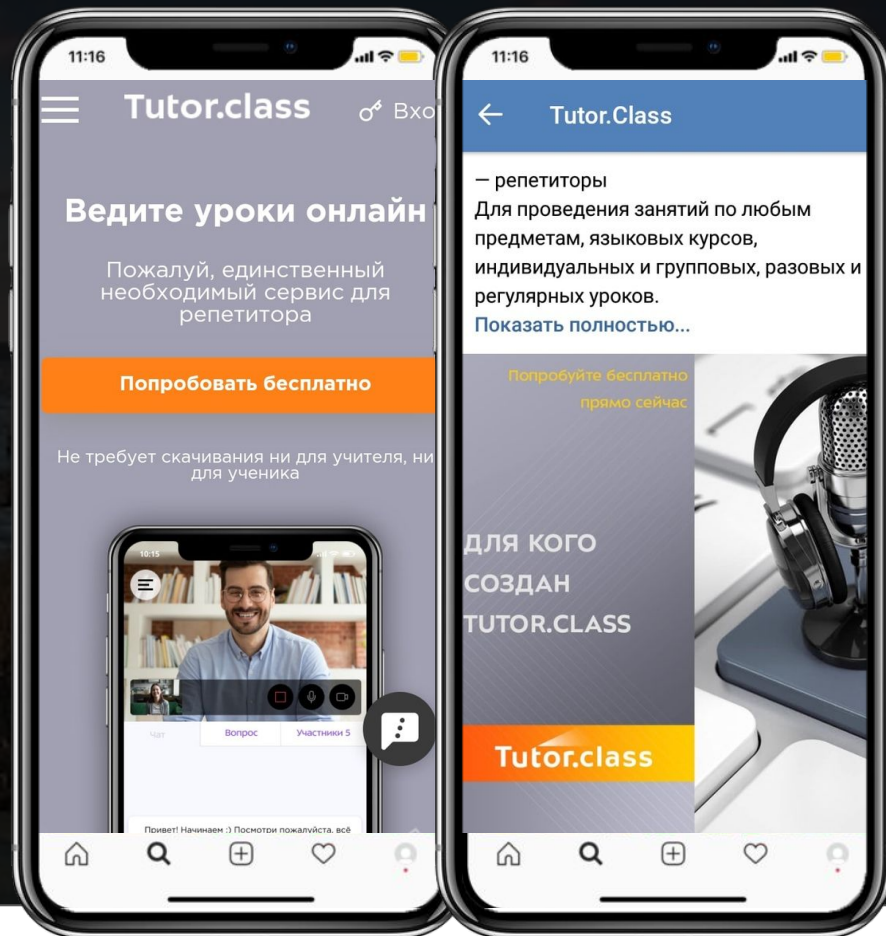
11:16

Tutor.class

Вхо

Ведите уроки онлайн

Пожалуй, единственный необходимый сервис для репетитора

Попробовать бесплатно

Не требует скачивания ни для учителя, ни для ученика

10:15

Чат

Вопрос

Участники 5

Привет! Начинаем :) Посмотри пожалуйста, всё

11:16

← Tutor.Class

— репетиторы
Для проведения занятий по любым предметам, языковых курсов, индивидуальных и групповых, разовых и регулярных уроков.
Показать полностью...

Попробуйте бесплатно прямо сейчас

ДЛЯ КОГО СОЗДАН TUTOR.CLASS

Tutor.class